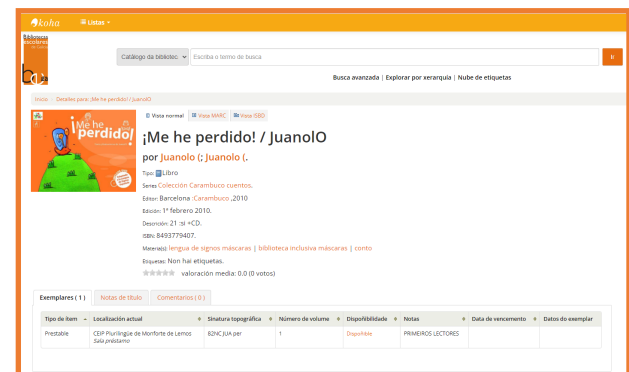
koha Listas

Bibliotecas escolares de Galicia

Catálogo da bibliotec | Escriba o termo de busca

Busca avanzada | Explorar por xerarquía | Nube de etiquetas

Inicio › Detalles para: ¡Me he perdido! / JuanolO

¡Me he perdido!

Vista normal | Vista MARC | Vista ISBD

¡Me he perdido! / JuanolO

por Juanolo (; Juanolo (.

Tipo: Libro

Series Colección Carambuco cuentos.

Editor: Barcelona :Carambuco ,2010

Edición: 1ª febrero 2010.

Descrición: 21 :il +CD.

ISBN: 8493779407.

Materia(s): lengua de signos máscaras | biblioteca inclusiva máscaras | conto

Etiquetas: Non hai etiquetas.

valoración media: 0.0 (0 votos)

Exemplares ( 1 ) | Notas de título | Comentarios ( 0 )

| Tipo de item | Localización actual | Sinatura topográfica | Número de volume | Dispoñibilidade | Notas | Data de vencemento | Datos do exemplar |
|---|---|---|---|---|---|---|---|
| Prestable | CEIP Plurilingüe de Monforte de Lemos Sala préstamo | B2NC JUA per | 1 | Dispoñible | PRIMEIROS LECTORES | | |